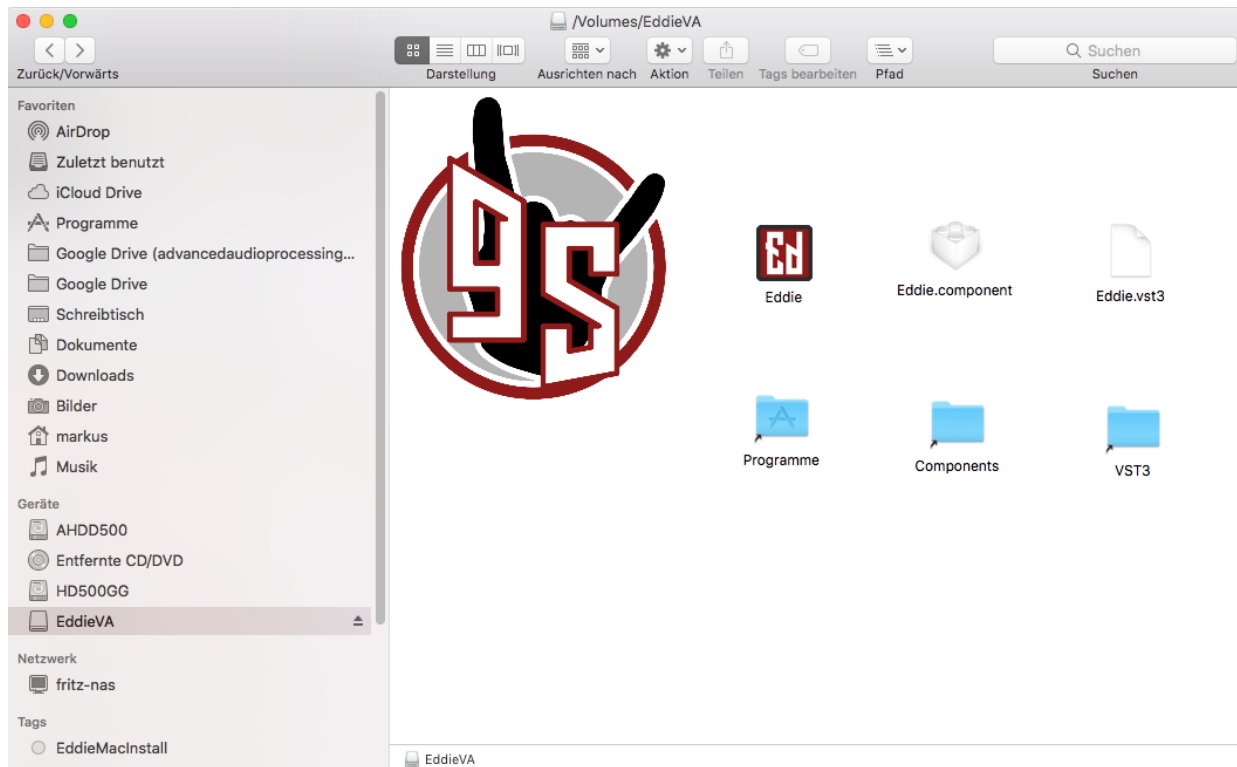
/Volumes/EddieVA

Zurück/Vorwärts

Darstellung

Ausrichten nach

Aktion

Teilen

Tags bearbeiten

Pfad

Suchen

Suchen

Favoriten

AirDrop

Zuletzt benutzt

iCloud Drive

Programme

Google Drive (advancedaudioprocessing...

Google Drive

Schreibtisch

Dokumente

Downloads

Bilder

markus

Musik

Geräte

AHDD500

Entfernte CD/DVD

HD500GG

EddieVA

Netzwerk

fritz-nas

Tags

EddieMacInstall

9S

Ed

Eddie

Eddie.component

Eddie.vst3

Programme

Components

VST3

EddieVA